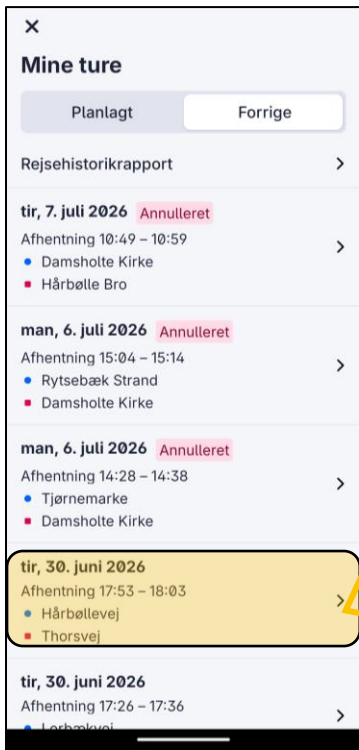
×
Mine ture

Planlagt | Forrige

Rejsehistorikrapport >

tir, 7. juli 2026 Annulleret
Afhentning 10:49 – 10:59
• Damsholte Kirke
▪ Hårbølle Bro
>

man, 6. juli 2026 Annulleret
Afhentning 15:04 – 15:14
• Rytsebæk Strand
▪ Damsholte Kirke
>

man, 6. juli 2026 Annulleret
Afhentning 14:28 – 14:38
• Tjørnemarke
▪ Damsholte Kirke
>

tir, 30. juni 2026
Afhentning 17:53 – 18:03
• Hårbøllevej
▪ Thorsvej
>

tir, 30. juni 2026
Afhentning 17:26 – 17:36
• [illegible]
>